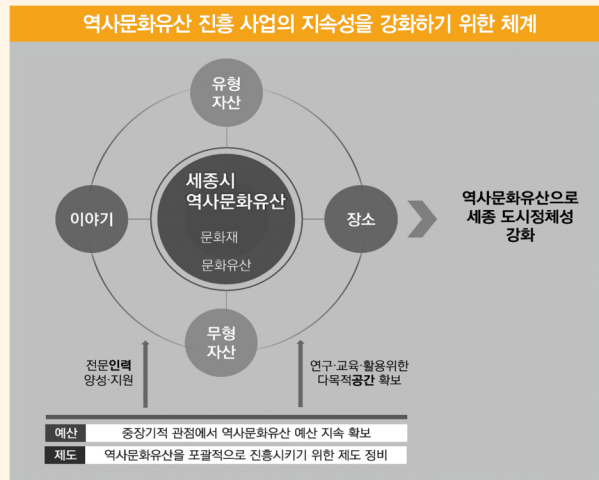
역사문화유산 진흥 사업의 지속성을 강화하기 위한 체계

유형
자산

이야기

세종시
역사문화유산

문화재

문화유산

장소

무형
자산

역사문화유산으로
세종 도시정체성
강화

전문인력
양성·지원

연구·교육·활용위한
다목적공간 확보

| 예산 | 중장기적 관점에서 역사문화유산 예산 지속 확보 |
|---|---|
| 제도 | 역사문화유산을 포괄적으로 진흥시키기 위한 제도 정비 |